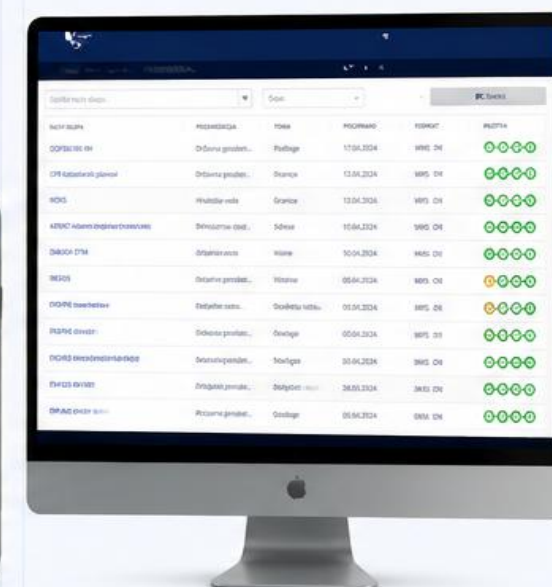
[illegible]

| NAZIV SLOJA | PODRAČJE | TEMA | POSODOBLJENO | FORMAT | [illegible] |
|---|---|---|---|---|---|
| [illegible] | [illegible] | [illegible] | 17.04.2024 | WMS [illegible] | |
| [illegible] | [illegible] | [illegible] | 13.04.2024 | WMS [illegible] | |
| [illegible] | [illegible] | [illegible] | 13.04.2024 | WMS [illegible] | |
| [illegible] | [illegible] | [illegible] | 10.04.2024 | WMS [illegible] | |
| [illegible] | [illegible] | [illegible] | 10.04.2024 | WMS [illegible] | |
| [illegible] | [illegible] | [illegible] | 05.04.2024 | WMS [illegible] | |
| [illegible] | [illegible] | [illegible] | 05.04.2024 | WMS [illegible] | |
| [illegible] | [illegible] | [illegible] | 05.04.2024 | WMS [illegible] | |
| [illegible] | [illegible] | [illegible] | 30.04.2024 | WMS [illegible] | |
| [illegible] | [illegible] | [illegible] | 30.03.2024 | WMS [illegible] | |
| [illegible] | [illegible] | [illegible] | 05.04.2024 | WMS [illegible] | |